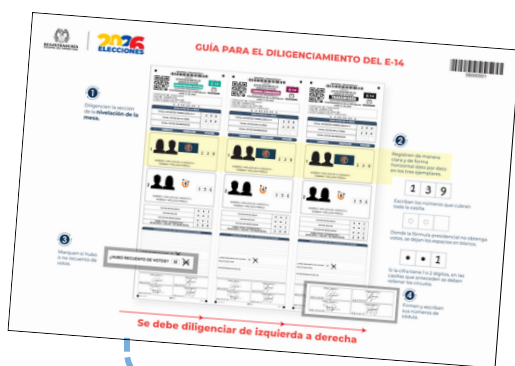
REGISTRADURÍA NACIONAL DEL ESTADO CIVIL | 2026 ELECCIONES

GUÍA PARA EL DILIGENCIAMIENTO DEL E-14

1 Diligencien la sección de la nivelación de la mesa.

2 Registren de manera clara y de forma horizontal dato por dato en los tres ejemplares.

1 3 9

Escriban los números que cubran toda la casilla.

Donde la fórmula presidencial no obtenga votos, se dejan los espacios en blanco.

• • 1

Si la cifra tiene 1 o 2 dígitos, en las casillas que anteceden se deben rellenar los círculos.

3 Marquen si hubo o no recuento de votos.

¿HUBO RECUENTO DE VOTOS? SÍ X

4 Firmen y escriban los números de cédula.

Se debe diligenciar de izquierda a derecha